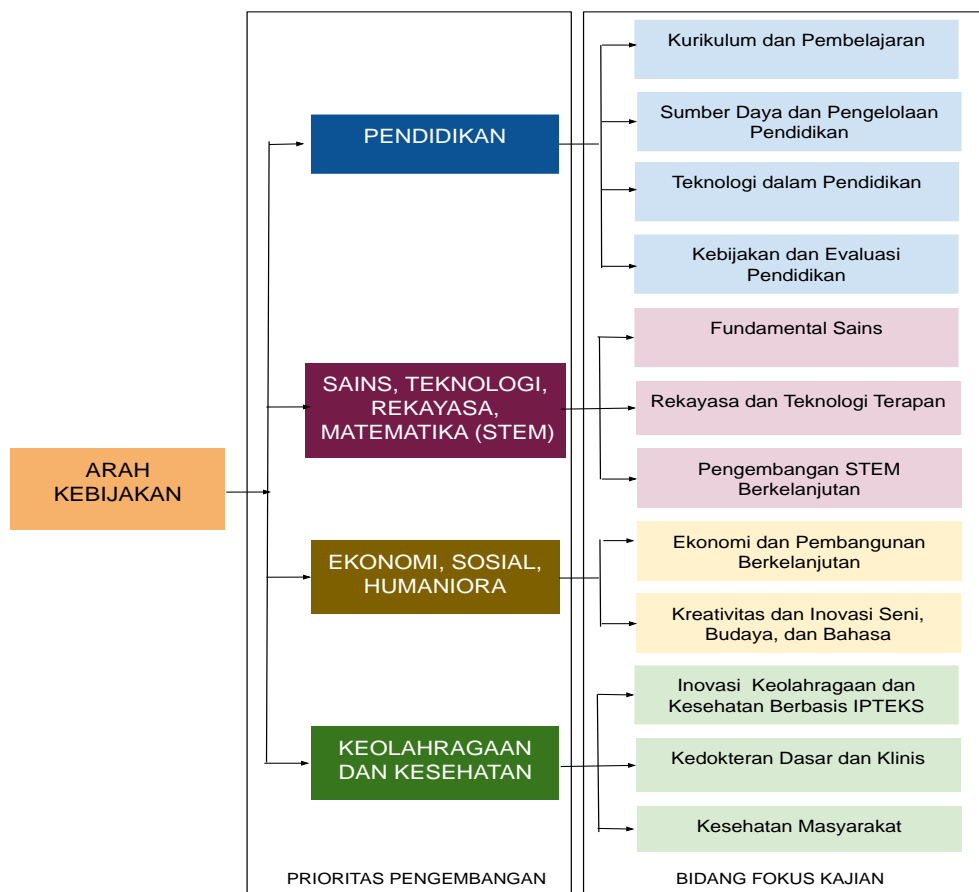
ARAH KEBIJAKAN

PENDIDIKAN

SAINS, TEKNOLOGI, REKAYASA, MATEMATIKA (STEM)

EKONOMI, SOSIAL, HUMANIORA

KEOLAHRAGAAN DAN KESEHATAN

PRIORITAS PENGEMBANGAN

Kurikulum dan Pembelajaran

Sumber Daya dan Pengelolaan Pendidikan

Teknologi dalam Pendidikan

Kebijakan dan Evaluasi Pendidikan

Fundamental Sains

Rekayasa dan Teknologi Terapan

Pengembangan STEM Berkelanjutan

Ekonomi dan Pembangunan Berkelanjutan

Kreativitas dan Inovasi Seni, Budaya, dan Bahasa

Inovasi Keolahragaan dan Kesehatan Berbasis IPTEKS

Kedokteran Dasar dan Klinis

Kesehatan Masyarakat

BIDANG FOKUS KAJIAN